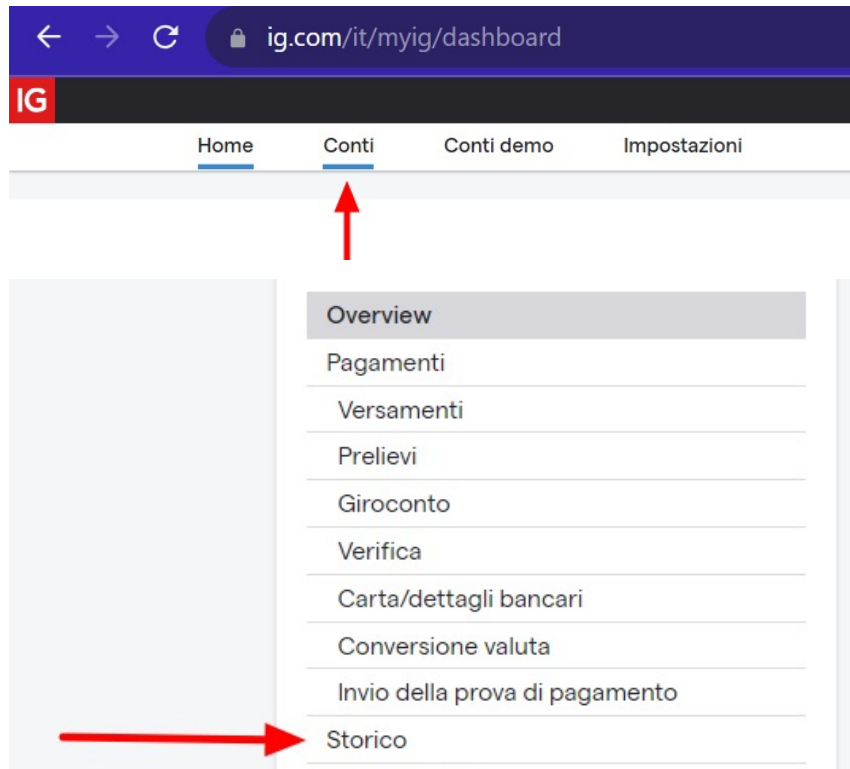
ig.com/it/myig/dashboard

IG

Home Conti Conti demo Impostazioni

Overview
Pagamenti
Versamenti
Prelievi
Giroconto
Verifica
Carta/dettagli bancari
Conversione valuta
Invio della prova di pagamento
Storico